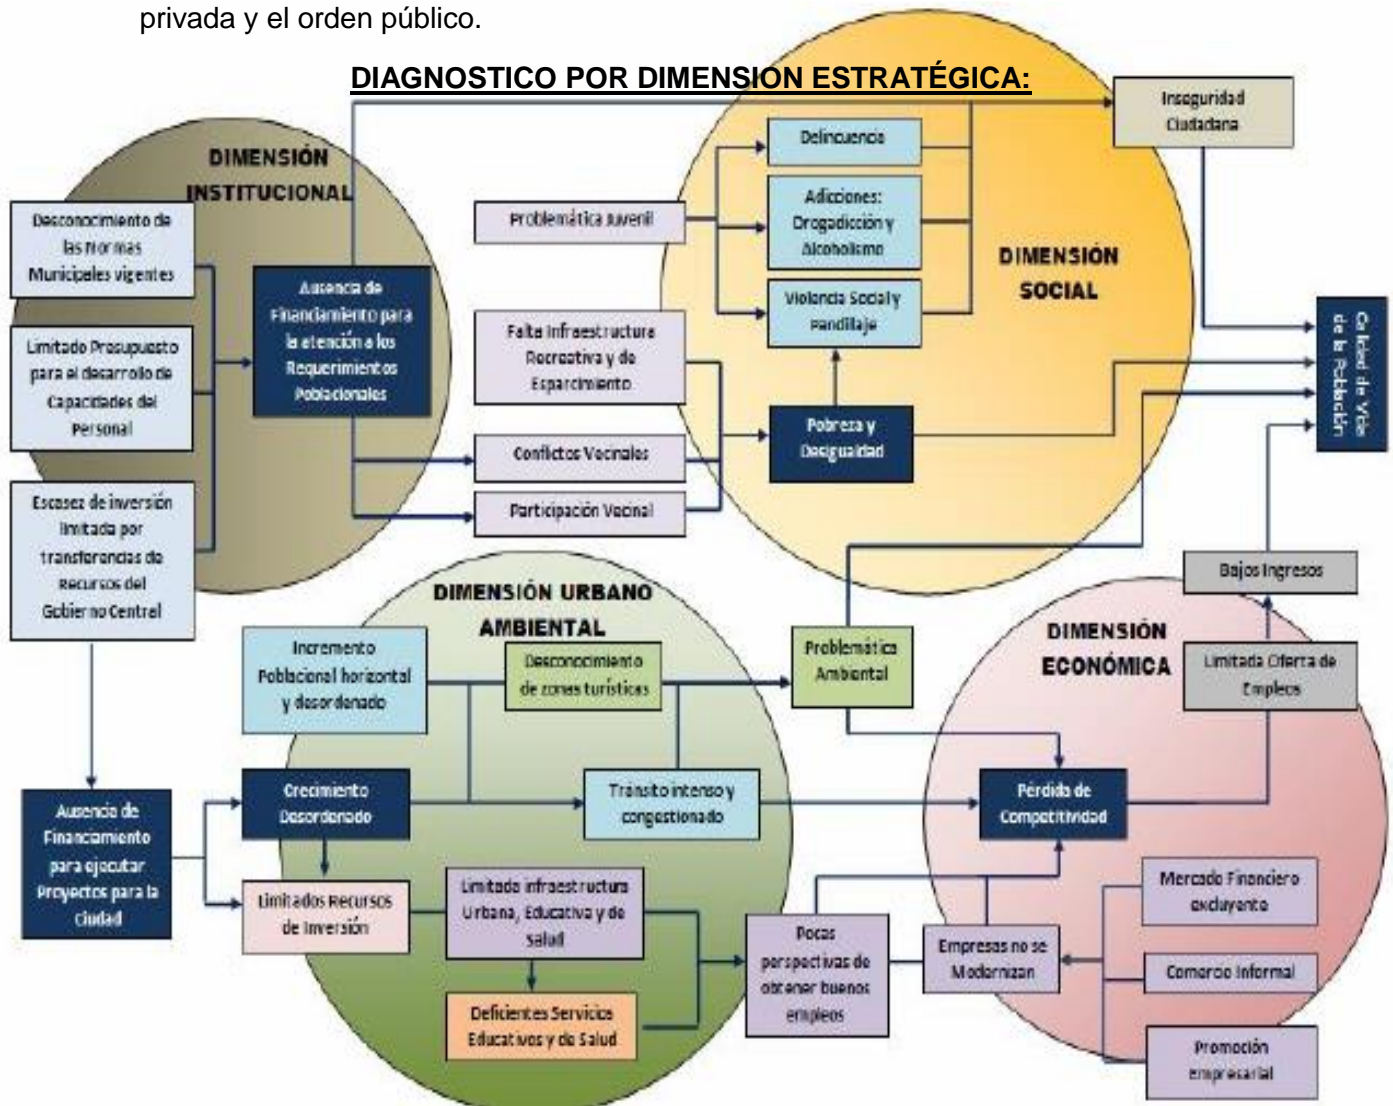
privada y el orden público.

DIAGNOSTICO POR DIMENSION ESTRATÉGICA:

DIMENSIÓN INSTITUCIONAL

Desconocimiento de las Normas Municipales vigentes

Limitado Presupuesto para el desarrollo de Capacidades del Personal

Escasez de inversión limitada por transferencias de Recursos del Gobierno Central

Ausencia de Financiamiento para la atención a los Requerimientos Poblacionales

Problemática Juvenil

Falta Infraestructura Recreativa y de Esparcimiento

Conflictos Vecinales

Participación Vecinal

Delincuencia

Adicciones: Drogadicción y Alcoholismo

Violencia Social y Pandillaje

Pobreza y Desigualdad

DIMENSIÓN SOCIAL

Inseguridad Ciudadana

Calidad de Vida de la Población

Bajos Ingresos

DIMENSIÓN URBANO AMBIENTAL

Incremento Poblacional horizontal y desordenado

Desconocimiento de zonas turísticas

Problemática Ambiental

DIMENSIÓN ECONÓMICA

Limitada Oferta de Empleos

Crecimiento Desordenado

Tránsito intenso y congestionado

Pérdida de Competitividad

Ausencia de Financiamiento para ejecutar Proyectos para la ciudad

Limitados Recursos de Inversión

Limitada infraestructura Urbana, Educativa y de Salud

Deficientes Servicios Educativos y de Salud

Pocas perspectivas de obtener buenos empleos

Empresas no se Modernizan

Mercado Financiero excluyente

Comercio Informal

Promoción empresarial